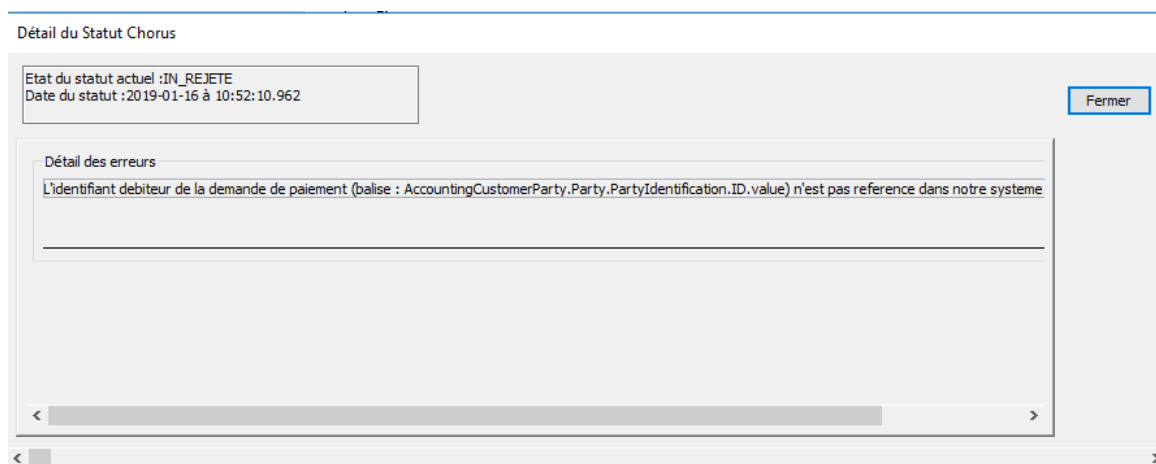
Détail du Statut Chorus

Etat du statut actuel :IN_REJETE
Date du statut :2019-01-16 à 10:52:10.962

Fermer

Détail des erreurs

L'identifiant debiteur de la demande de paiement (balise : AccountingCustomerParty.Party.PartyIdentification.ID.value) n'est pas reference dans notre systeme